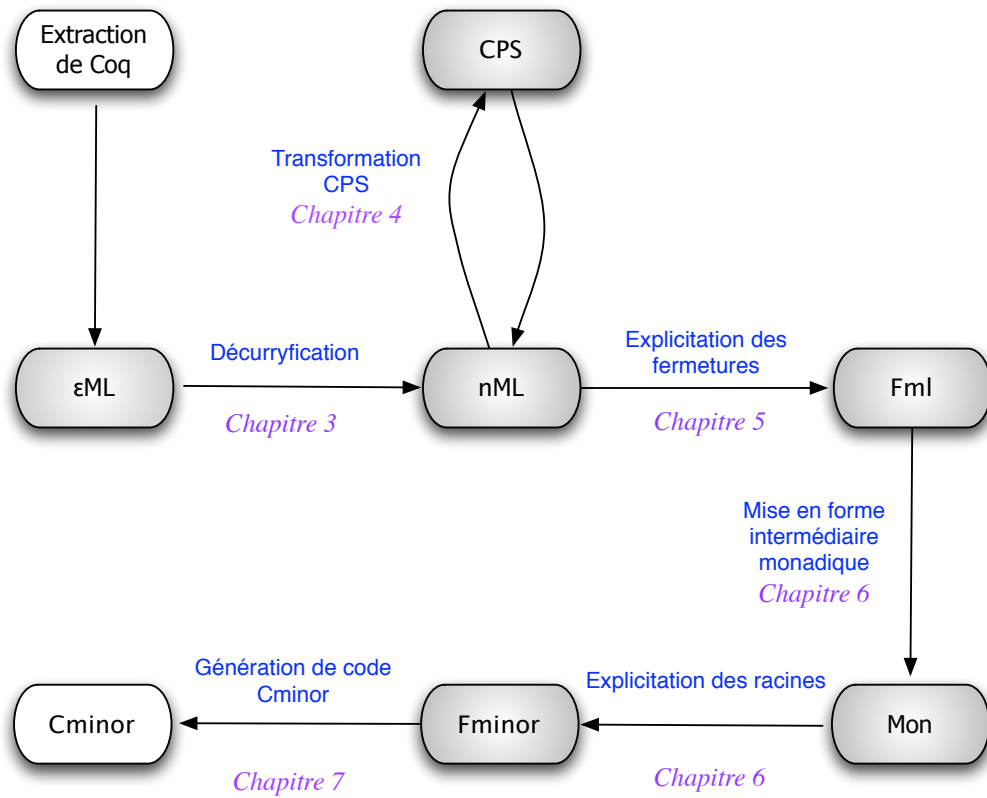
Extraction de Coq

CPS

Transformation CPS
Chapitre 4

εML

Décurryfication

Chapitre 3

nML

Explicitation des fermetures

Chapitre 5

Fml

Mise en forme intermédiaire monadique
Chapitre 6

Génération de code Cminor

Explicitation des racines

Cminor

Fminor

Mon

Chapitre 7

Chapitre 6